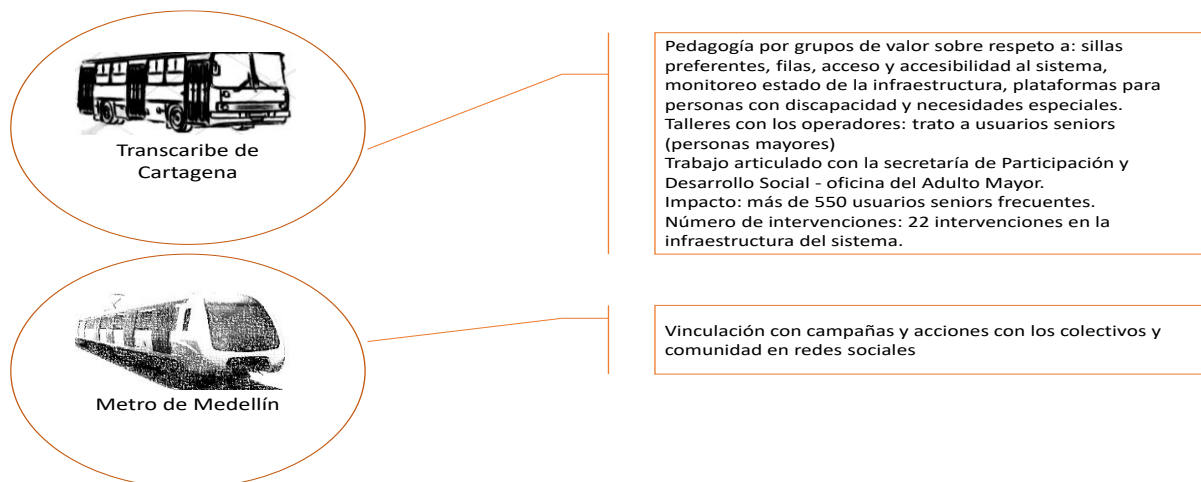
Transcaribe de Cartagena

Pedagogía por grupos de valor sobre respeto a: sillas preferentes, filas, acceso y accesibilidad al sistema, monitoreo estado de la infraestructura, plataformas para personas con discapacidad y necesidades especiales.
Talleres con los operadores: trato a usuarios seniors (personas mayores)
Trabajo articulado con la secretaría de Participación y Desarrollo Social - oficina del Adulto Mayor.
Impacto: más de 550 usuarios seniors frecuentes.
Número de intervenciones: 22 intervenciones en la infraestructura del sistema.

Metro de Medellín

Vinculación con campañas y acciones con los colectivos y comunidad en redes sociales